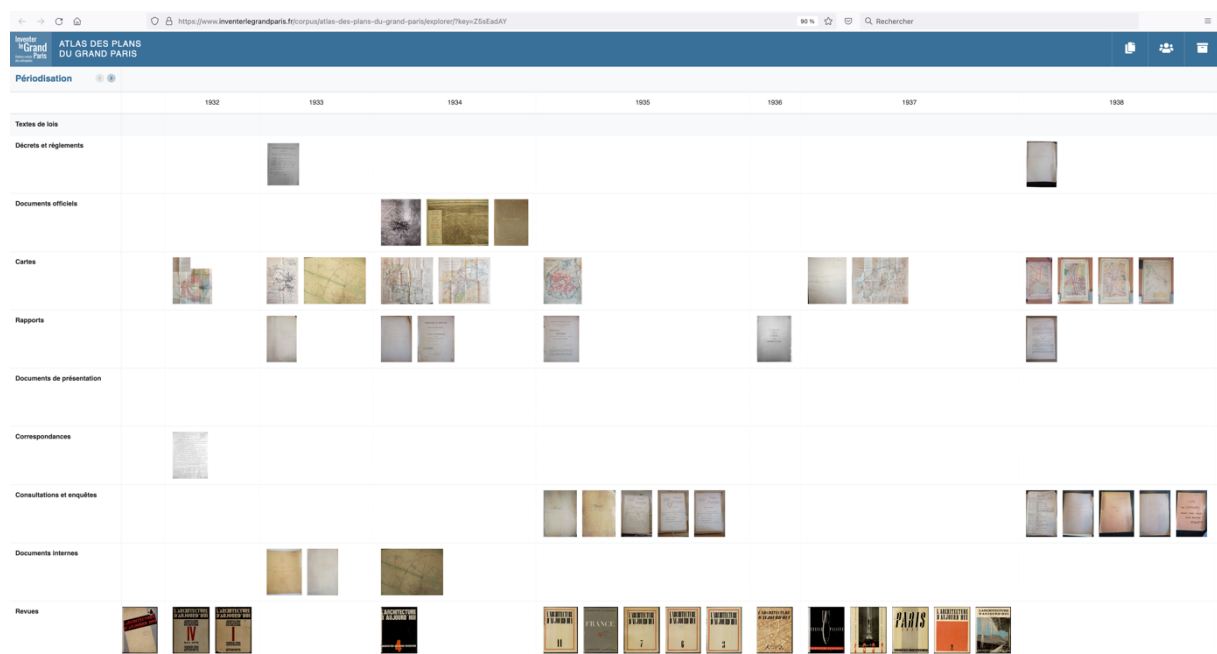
https://www.inventerlegrandparis.fr/corpus/atlas-des-plans-du-grand-paris/explorer/?key=Z5sEadAY

90 %

Rechercher

Inventer le Grand Paris

ATLAS DES PLANS DU GRAND PARIS

Périodisation

| | 1932 | 1933 | 1934 | 1935 | 1936 | 1937 | 1938 |
|---|---|---|---|---|---|---|---|
| Textes de lois | | | | | | | |
| Décrets et règlements | | | | | | | |
| Documents officiels | | | | | | | |
| Cartes | | | | | | | |
| Rapports | | | | | | | |
| Documents de présentation | | | | | | | |
| Correspondances | | | | | | | |
| Consultations et enquêtes | | | | | | | |
| Documents internes | | | | | | | |
| Revues | | | | | | | |

L'ARCHITECTURE D'AUJOURD'HUI

IV

I

L'ARCHITECTURE D'AUJOURD'HUI

L'ARCHITECTURE D'AUJOURD'HUI

11

FRANCE

7

6

3

PARIS